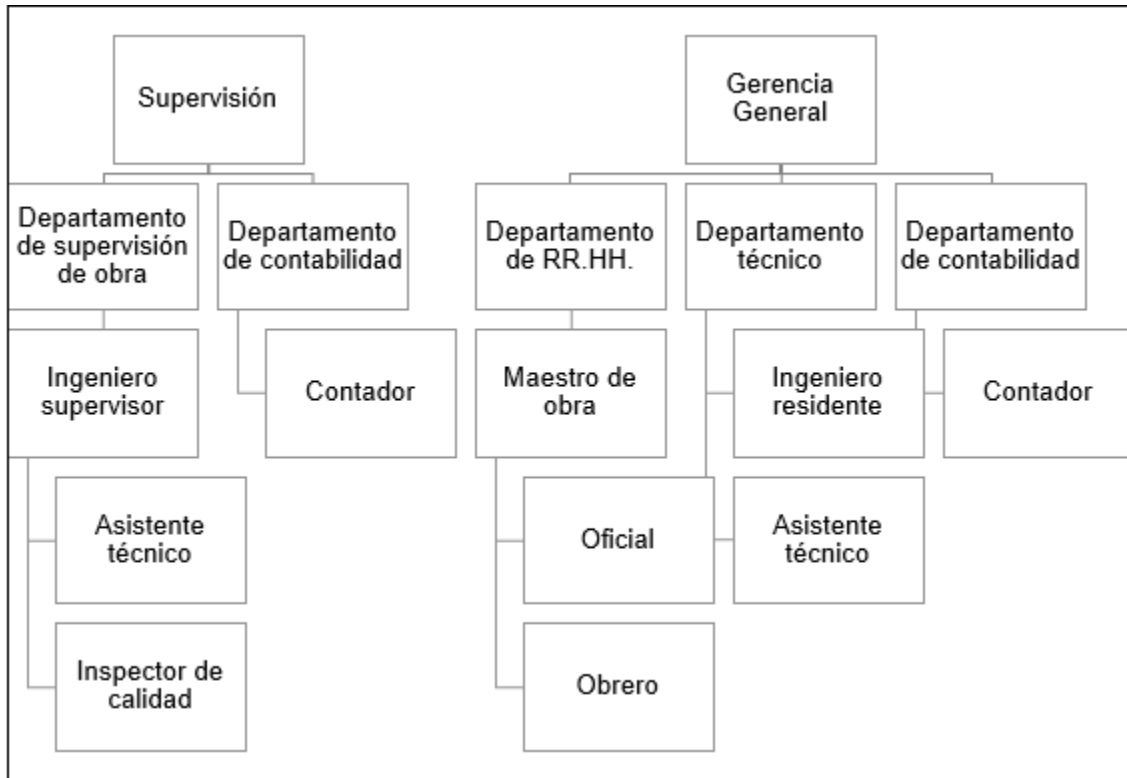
Supervisión

Departamento de supervisión de obra

Departamento de contabilidad

Ingeniero supervisor

Contador

Asistente técnico

Inspector de calidad

Gerencia General

Departamento de RR.HH.

Departamento técnico

Departamento de contabilidad

Maestro de obra

Ingeniero residente

Contador

Oficial

Asistente técnico

Obrero